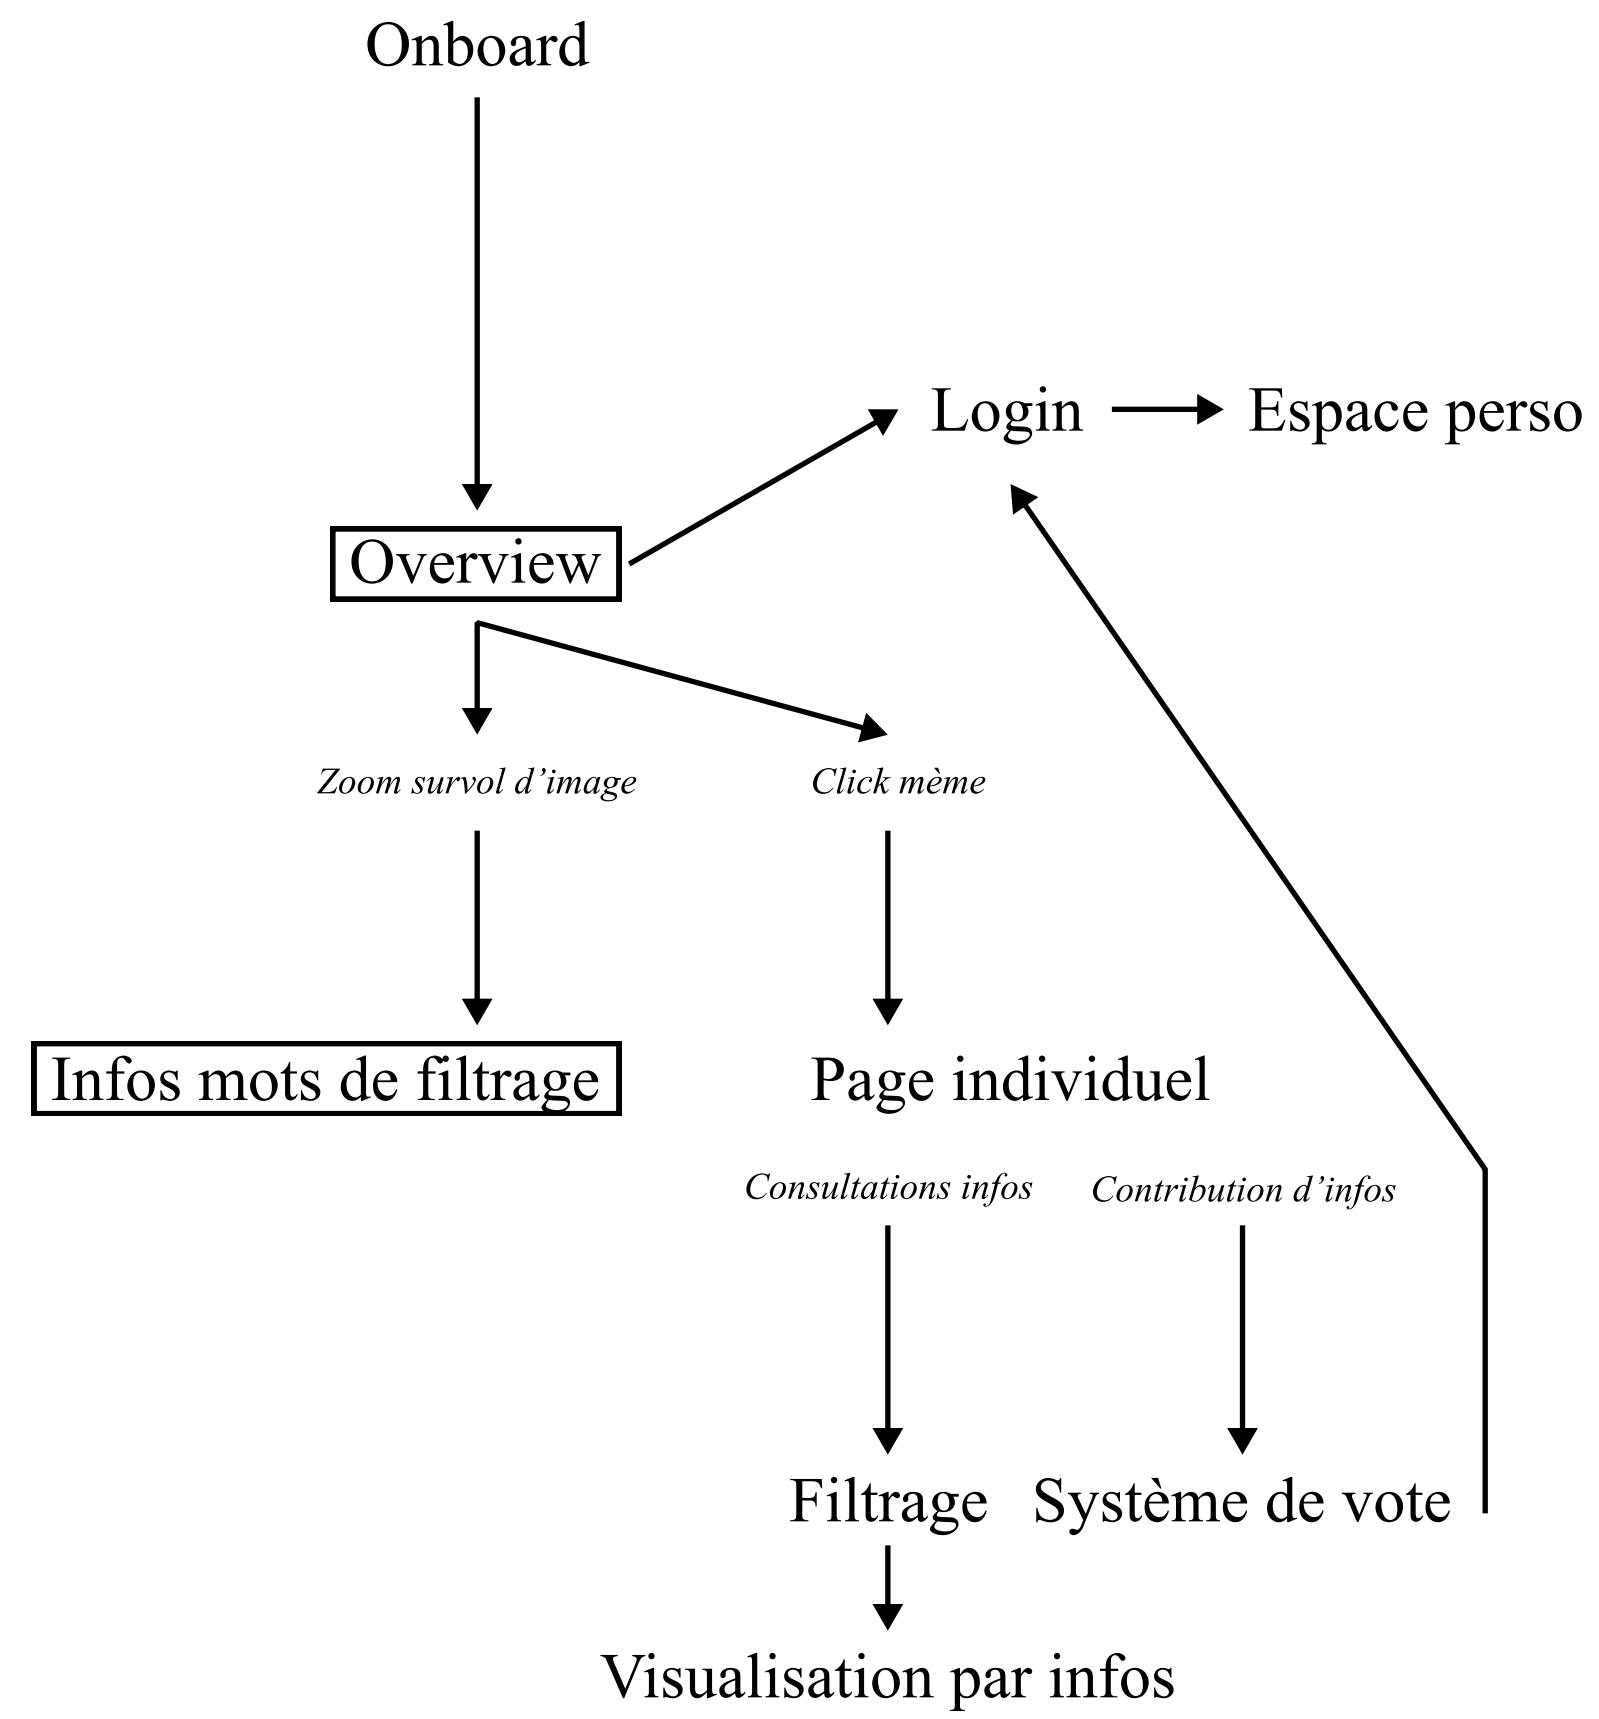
Onboard

Login

Espace perso

Overview

Zoom survol d’image

Click mème

Infos mots de filtrage

Page individuel

Consultations infos

Contribution d’infos

Filtrage

Système de vote

Visualisation par infos